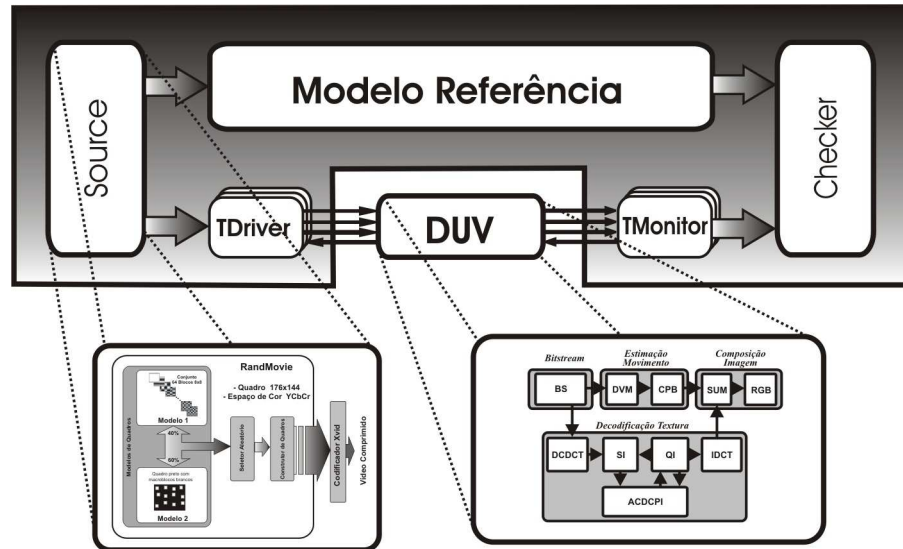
Source

Modelo Referência

Checker

TDriver

DUV

TMonitor

RandMovie

Conjunto 64 Blocos 8x8

- Quadro 176x144
- Espaço de Cor YCbCr

Modelo 1

40%

60%

Modelos de Quadros

Seletor Aleatório

Construtor de Quadros

Codificador Xvid

Vídeo Comprimido

Quadro preto com macroblocos brancos

Modelo 2

Bitstream

Estimação Movimento

Composição Imagem

BS

DVM

CPB

SUM

RGB

Decodificação Textura

DCDCT

SI

QI

IDCT

ACDCPI